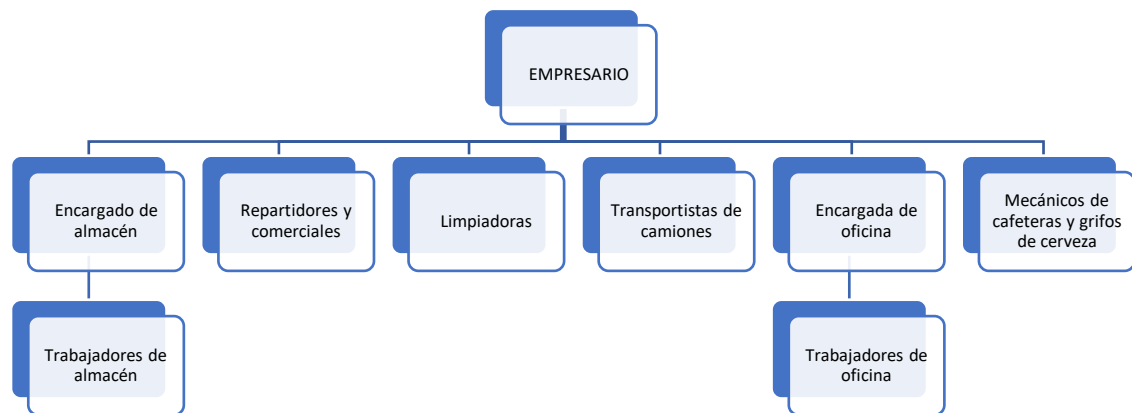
EMPRESARIO

Encargado de almacén

Trabajadores de almacén

Repartidores y comerciales

Limpiadoras

Transportistas de camiones

Encargada de oficina

Trabajadores de oficina

Mecánicos de cafeteras y grifos de cerveza